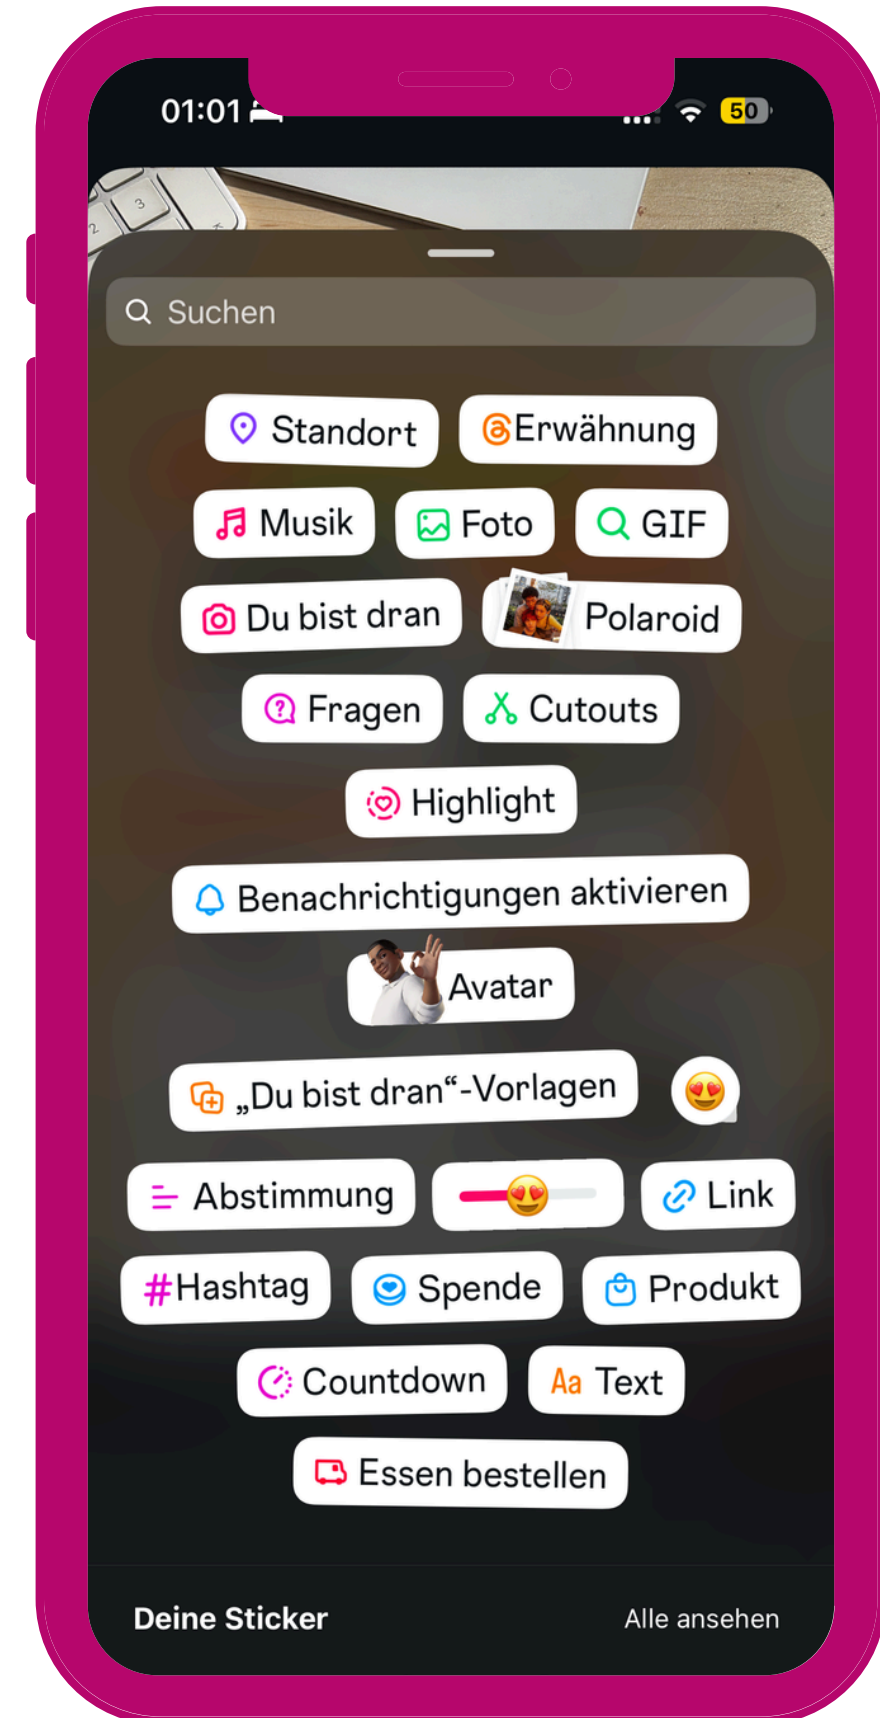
01:01

50

Suchen

Standort

Erwähnung

Musik

Foto

GIF

Du bist dran

Polaroid

Fragen

Cutouts

Highlight

Benachrichtigungen aktivieren

Avatar

„Du bist dran“-Vorlagen

Abstimmung

Link

#Hashtag

Spende

Produkt

Countdown

Aa Text

Essen bestellen

Deine Sticker

Alle ansehen